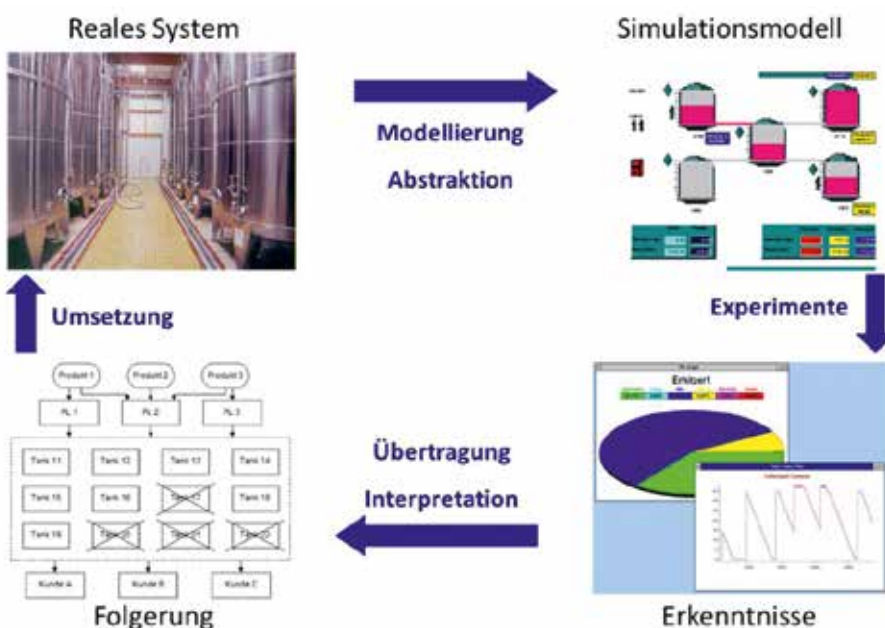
Reales System

Simulationsmodell

Modellierung

Abstraktion

Experimente

Umsetzung

Produkt 1

Produkt 2

Produkt 3

PL 1

PL 2

PL 3

Tank 11

Tank 12

Tank 13

Tank 14

Tank 15

Tank 16

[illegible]

Tank 18

Tank 19

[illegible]

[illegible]

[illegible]

Kunde A

Kunde B

Kunde C

Folgerung

Übertragung

Interpretation

Erhitzer1

Erkenntnisse